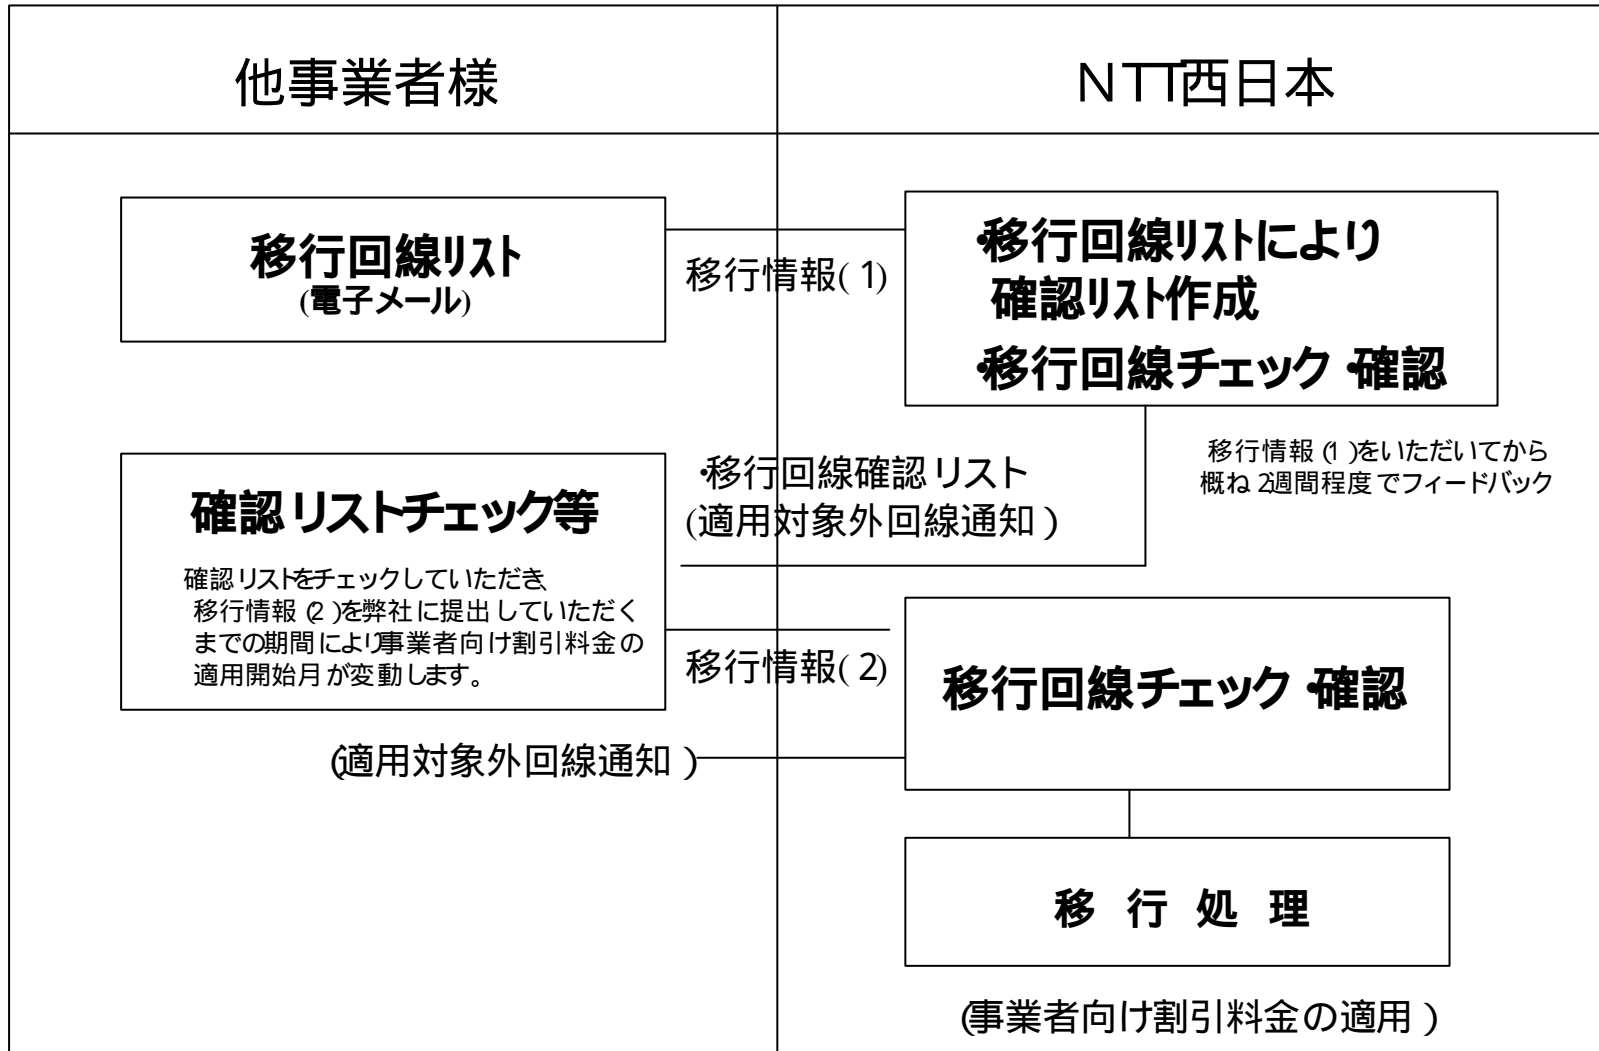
他事業者様

NTT西日本

移行回線リスト
(電子メール)

移行情報(1)

・移行回線リストにより確認リスト作成
・移行回線チェック・確認

移行情報(1)をいただいてから概ね2週間程度でフィードバック

・移行回線確認リスト
(適用対象外回線通知)

確認リストチェック等

確認リストをチェックしていただき、移行情報(2)を弊社に提出していただくまでの期間により事業者向け割引料金の適用開始月が変動します。

移行情報(2)

移行回線チェック・確認

(適用対象外回線通知)

移 行 処 理

(事業者向け割引料金の適用)